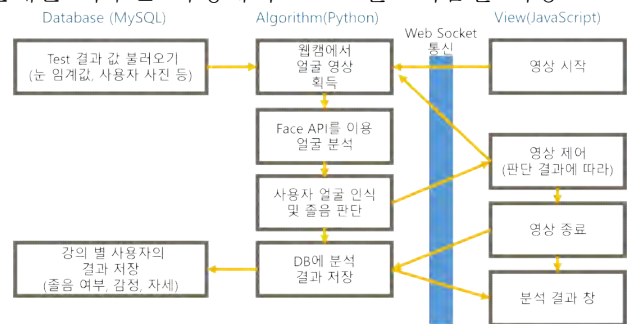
Database (MySQL)

Algorithm(Python)

Web Socket 통신

View(JavaScript)

Test 결과 값 불러오기 (눈 임계값, 사용자 사진 등)

웹캠에서 얼굴 영상 획득

영상 시작

Face API를 이용 얼굴 분석

영상 제어 (판단 결과에 따라)

사용자 얼굴 인식 및 졸음 판단

영상 종료

강의 별 사용자의 결과 저장 (졸음 여부, 감정, 자세)

DB에 분석 결과 저장

분석 결과 창